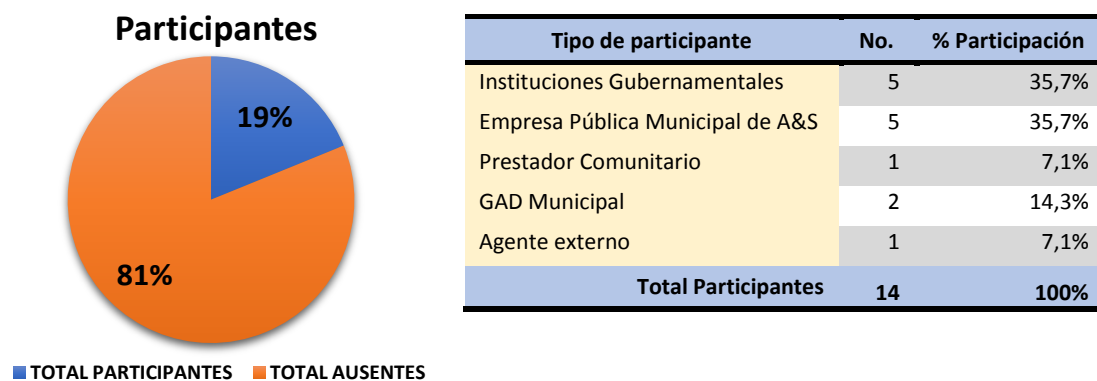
Participantes

19%

81%

TOTAL PARTICIPANTES TOTAL AUSENTES

| Tipo de participante | No. | % Participación |
|---|---|---|
| Instituciones Gubernamentales | 5 | 35,7% |
| Empresa Pública Municipal de A&S | 5 | 35,7% |
| Prestador Comunitario | 1 | 7,1% |
| GAD Municipal | 2 | 14,3% |
| Agente externo | 1 | 7,1% |
| Total Participantes | 14 | 100% |